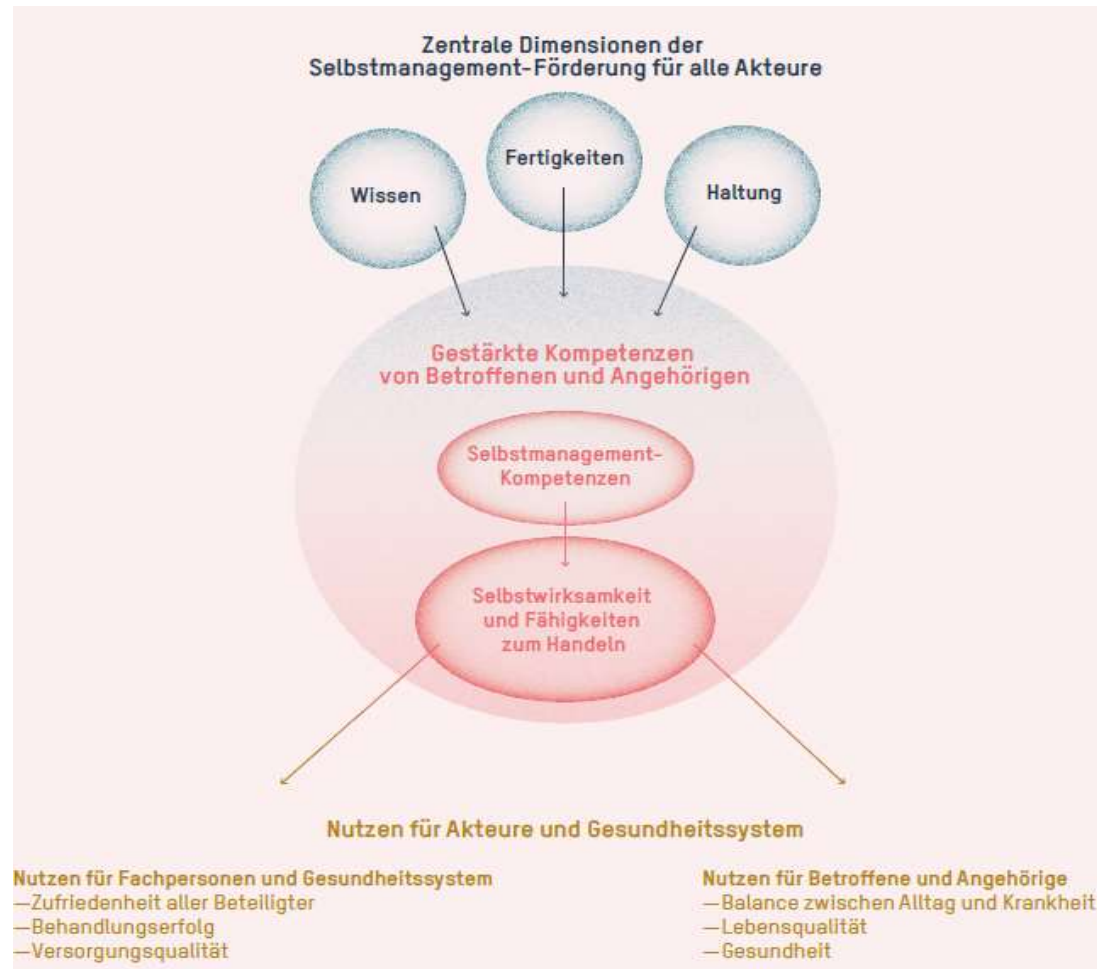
Zentrale Dimensionen der Selbstmanagement-Förderung für alle Akteure

Wissen

Fertigkeiten

Haltung

Gestärkte Kompetenzen von Betroffenen und Angehörigen

Selbstmanagement-Kompetenzen

Selbstwirksamkeit und Fähigkeiten zum Handeln

Nutzen für Akteure und Gesundheitssystem

Nutzen für Fachpersonen und Gesundheitssystem
—Zufriedenheit aller Beteiligter
—Behandlungserfolg
—Versorgungsqualität

Nutzen für Betroffene und Angehörige
—Balance zwischen Alltag und Krankheit
—Lebensqualität
—Gesundheit